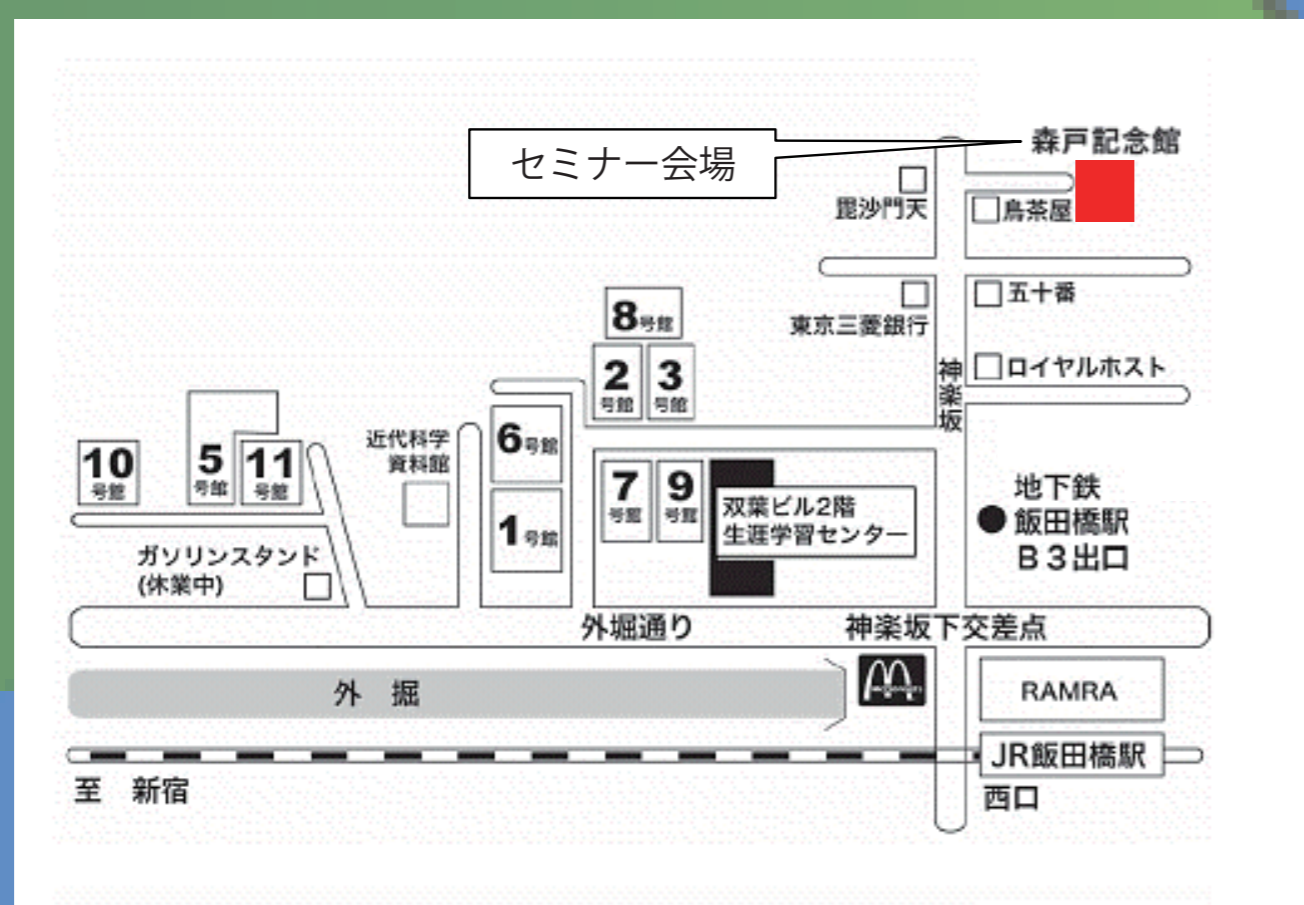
セミナー会場

森戸記念館

毘沙門天

鳥茶屋

東京三菱銀行

五十番

神楽坂

ロイヤルホスト

8号館

2号館

3号館

近代科学資料館

6号館

1号館

10号館

5号館

11号館

7号館

9号館

双葉ビル2階
生涯学習センター

地下鉄
飯田橋駅
B3出口

ガソリンスタンド
(休業中)

外堀通り

神楽坂下交差点

外 堀

RAMRA

JR飯田橋駅

西口

至 新宿